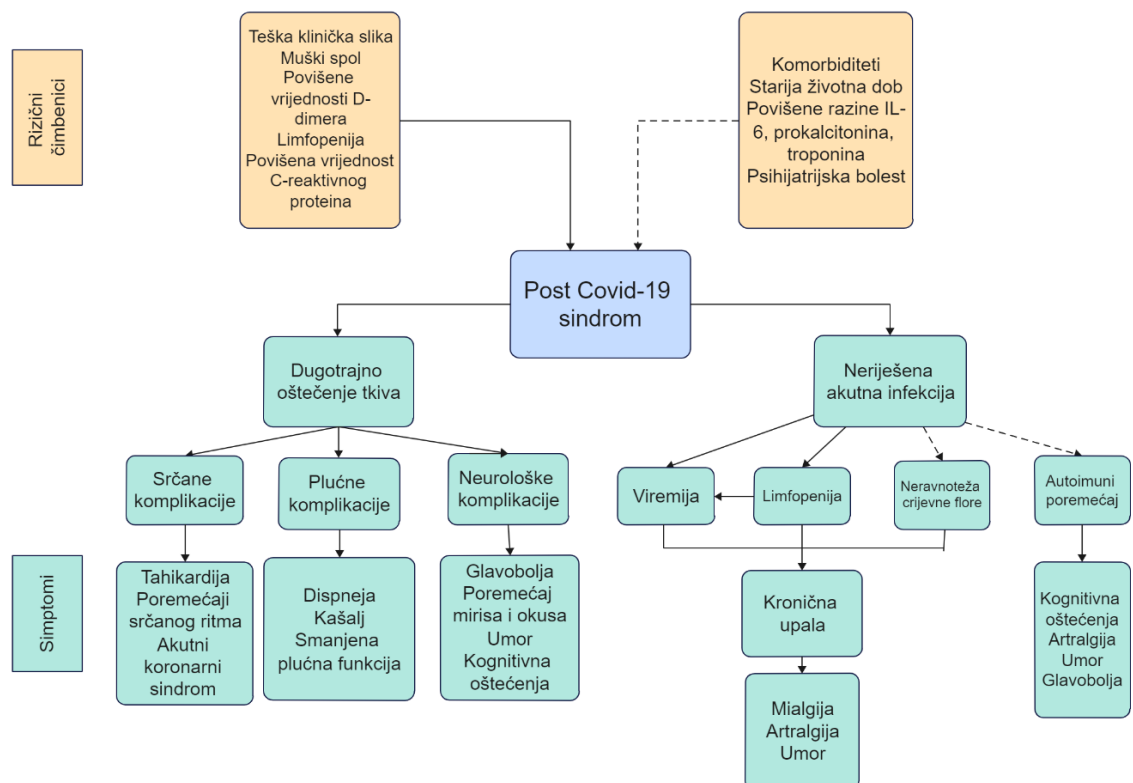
Rizični čimbenici

Teška klinička slika
Muški spol
Povišene vrijednosti D-dimera
Limfopenija
Povišena vrijednost C-reaktivnog proteina

Komorbiditeti
Starija životna dob
Povišene razine IL-6, prokalcitonina, troponina
Psihijatrijska bolest

Post Covid-19 sindrom

Dugotrajno oštečenje tkiva

Nerije­šena akutna infekcija

Srčane komplikacije

Plućne komplikacije

Neurološke komplikacije

Viremija

Limfopenija

Neravnoteža crijevne flore

Autoimuni poremećaj

Simptomi

Tahikardija
Poremećaji srčanog ritma
Akutni koronarni sindrom

Dispneja
Kašalj
Smanjena plućna funkcija

Glavobolja
Poremećaj mirisa i okusa
Umor
Kognitivna oštećenja

Kronična upala

Mialgija
Artralgija
Umor

Kognitivna oštećenja
Artralgija
Umor
Glavobolja